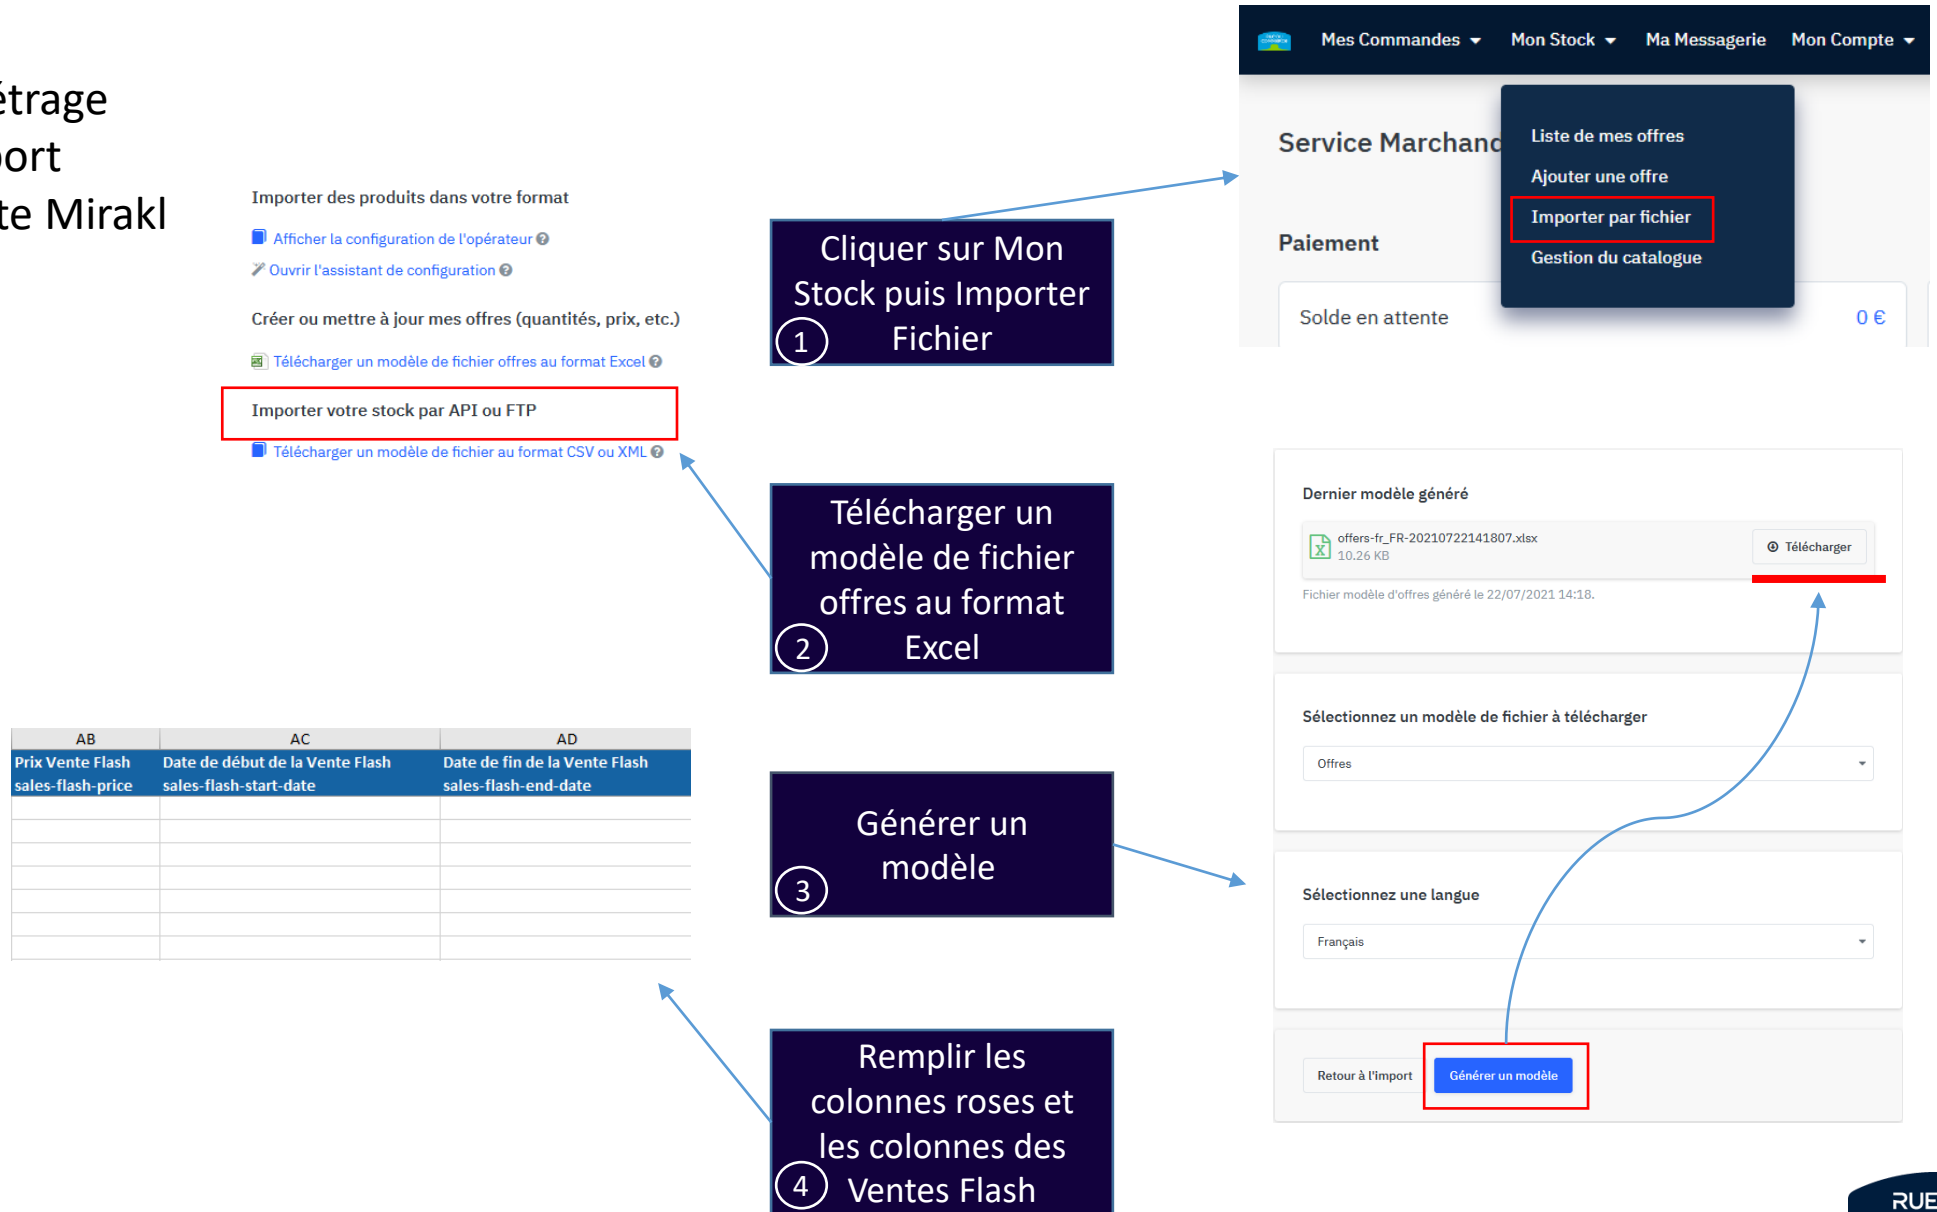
étrage
port
te Mirakl

Importer des produits dans votre format

Afficher la configuration de l'opérateur

Ouvrir l'assistant de configuration

Créer ou mettre à jour mes offres (quantités, prix, etc.)

Télécharger un modèle de fichier offres au format Excel

Importer votre stock par API ou FTP

Télécharger un modèle de fichier au format CSV ou XML

Cliquer sur Mon Stock puis Importer Fichier
1

Mes Commandes Mon Stock Ma Messagerie Mon Compte

Service Marchand

Liste de mes offres
Ajouter une offre
Importer par fichier
Gestion du catalogue

Paiement

Solde en attente 0 €

Télécharger un modèle de fichier offres au format Excel
2

Dernier modèle généré

offers-fr_FR-20210722141807.xlsx
10.26 KB
Télécharger

Fichier modèle d'offres généré le 22/07/2021 14:18.

| AB | AC | AD |
|---|---|---|
| Prix Vente Flash sales-flash-price | Date de début de la Vente Flash sales-flash-start-date | Date de fin de la Vente Flash sales-flash-end-date |
| | | |
| | | |
| | | |
| | | |
| | | |
| | | |
| | | |

Générer un modèle
3

Sélectionnez un modèle de fichier à télécharger

Offres

Sélectionnez une langue

Français

Retour à l'import Générer un modèle

Remplir les colonnes roses et les colonnes des Ventes Flash
4

RUE